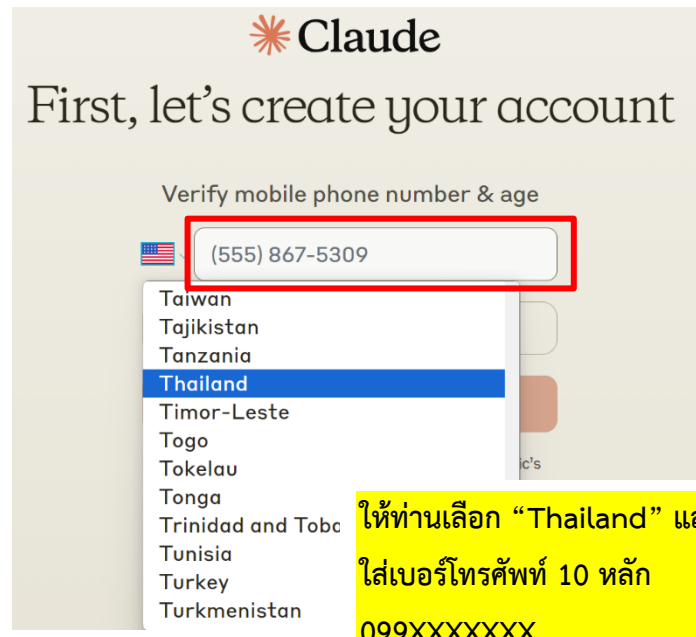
Claude

First, let's create your account

Verify mobile phone number & age

(555) 867-5309

Taiwan
Tajikistan
Tanzania
Thailand
Timor-Leste
Togo
Tokelau
Tonga
Trinidad and Tob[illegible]
Tunisia
Turkey
Turkmenistan

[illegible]ic's

ให้ท่านเลือก “Thailand” แ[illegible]
ใส่เบอร์โทรศัพท์ 10 หลัก
099XXXXXXX